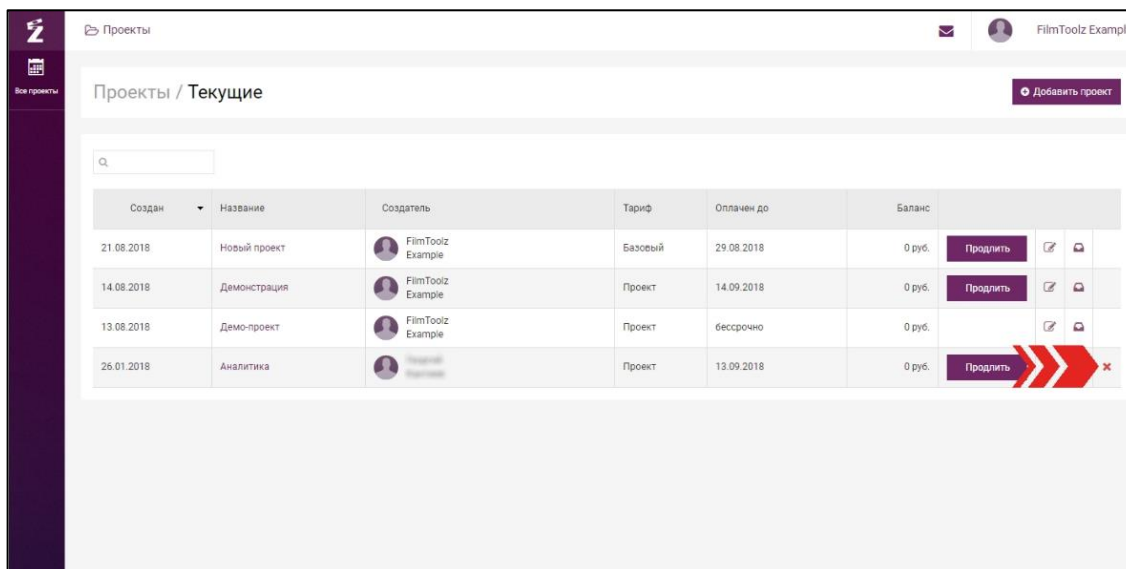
Все проекты

Проекты

FilmToolz Exampl

Проекты / Текущие

Добавить проект

| Создан | Название | Создатель | Тариф | Оплачен до | Баланс | | | |
|---|---|---|---|---|---|---|---|---|
| 21.08.2018 | Новый проект | FilmToolz Example | Базовый | 29.08.2018 | 0 руб. | Продлить | | |
| 14.08.2018 | Демонстрация | FilmToolz Example | Проект | 14.09.2018 | 0 руб. | Продлить | | |
| 13.08.2018 | Демо-проект | FilmToolz Example | Проект | бессрочно | 0 руб. | | | |
| 26.01.2018 | Аналитика | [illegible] | Проект | 13.09.2018 | 0 руб. | Продлить | | × |